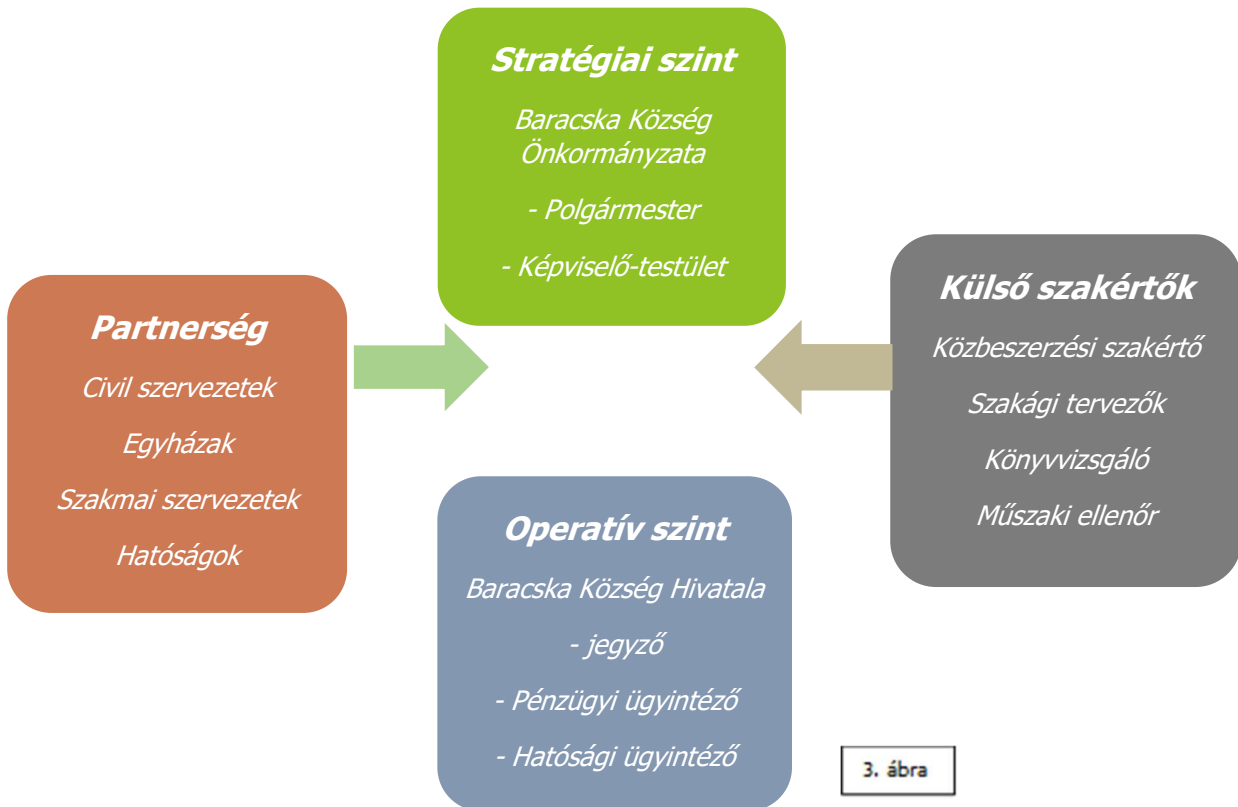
Stratégiai szint

Baracska Község Önkormányzata

- Polgármester

- Képviselő-testület

Partnerség

Civil szervezetek

Egyházak

Szakmai szervezetek

Hatóságok

Külső szakértők

Közbeszerzési szakértő

Szakági tervezők

Könyvvizsgáló

Műszaki ellenőr

Operatív szint

Baracska Község Hivatala

- jegyző

- Pénzügyi ügyintéző

- Hatósági ügyintéző

3. ábra